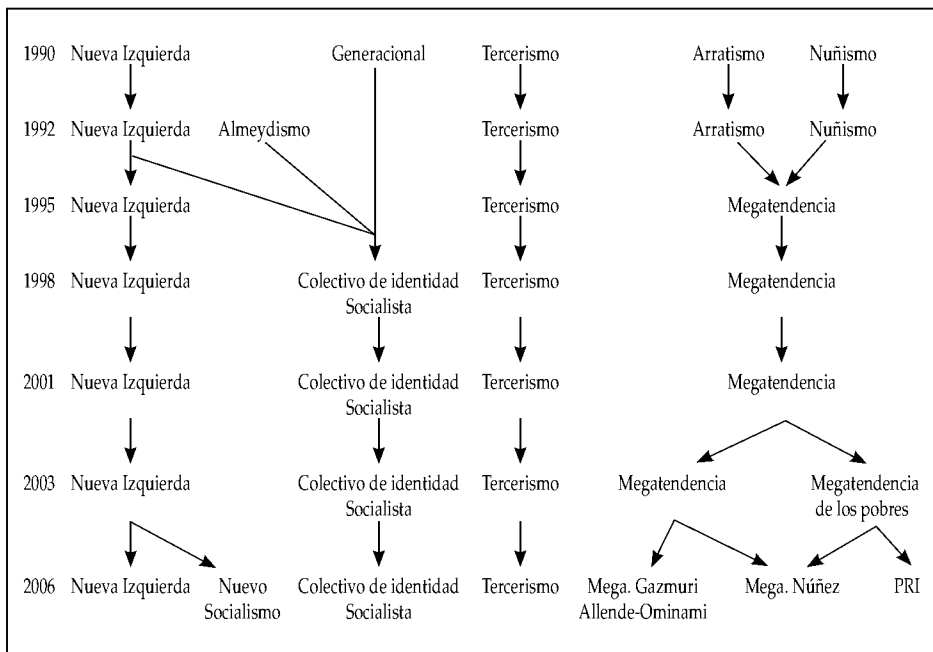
1990 Nueva Izquierda Generacional Tercerismo Arratismo Nuñismo

1992 Nueva Izquierda Almeydismo Tercerismo Arratismo Nuñismo

1995 Nueva Izquierda Tercerismo Megatendencia

1998 Nueva Izquierda Colectivo de identidad Socialista Tercerismo Megatendencia

2001 Nueva Izquierda Colectivo de identidad Socialista Tercerismo Megatendencia

2003 Nueva Izquierda Colectivo de identidad Socialista Tercerismo Megatendencia Megatendencia de los pobres

2006 Nueva Izquierda Nuevo Socialismo Colectivo de identidad Socialista Tercerismo Mega. Gazmuri Allende-Ominami Mega. Núñez PRI